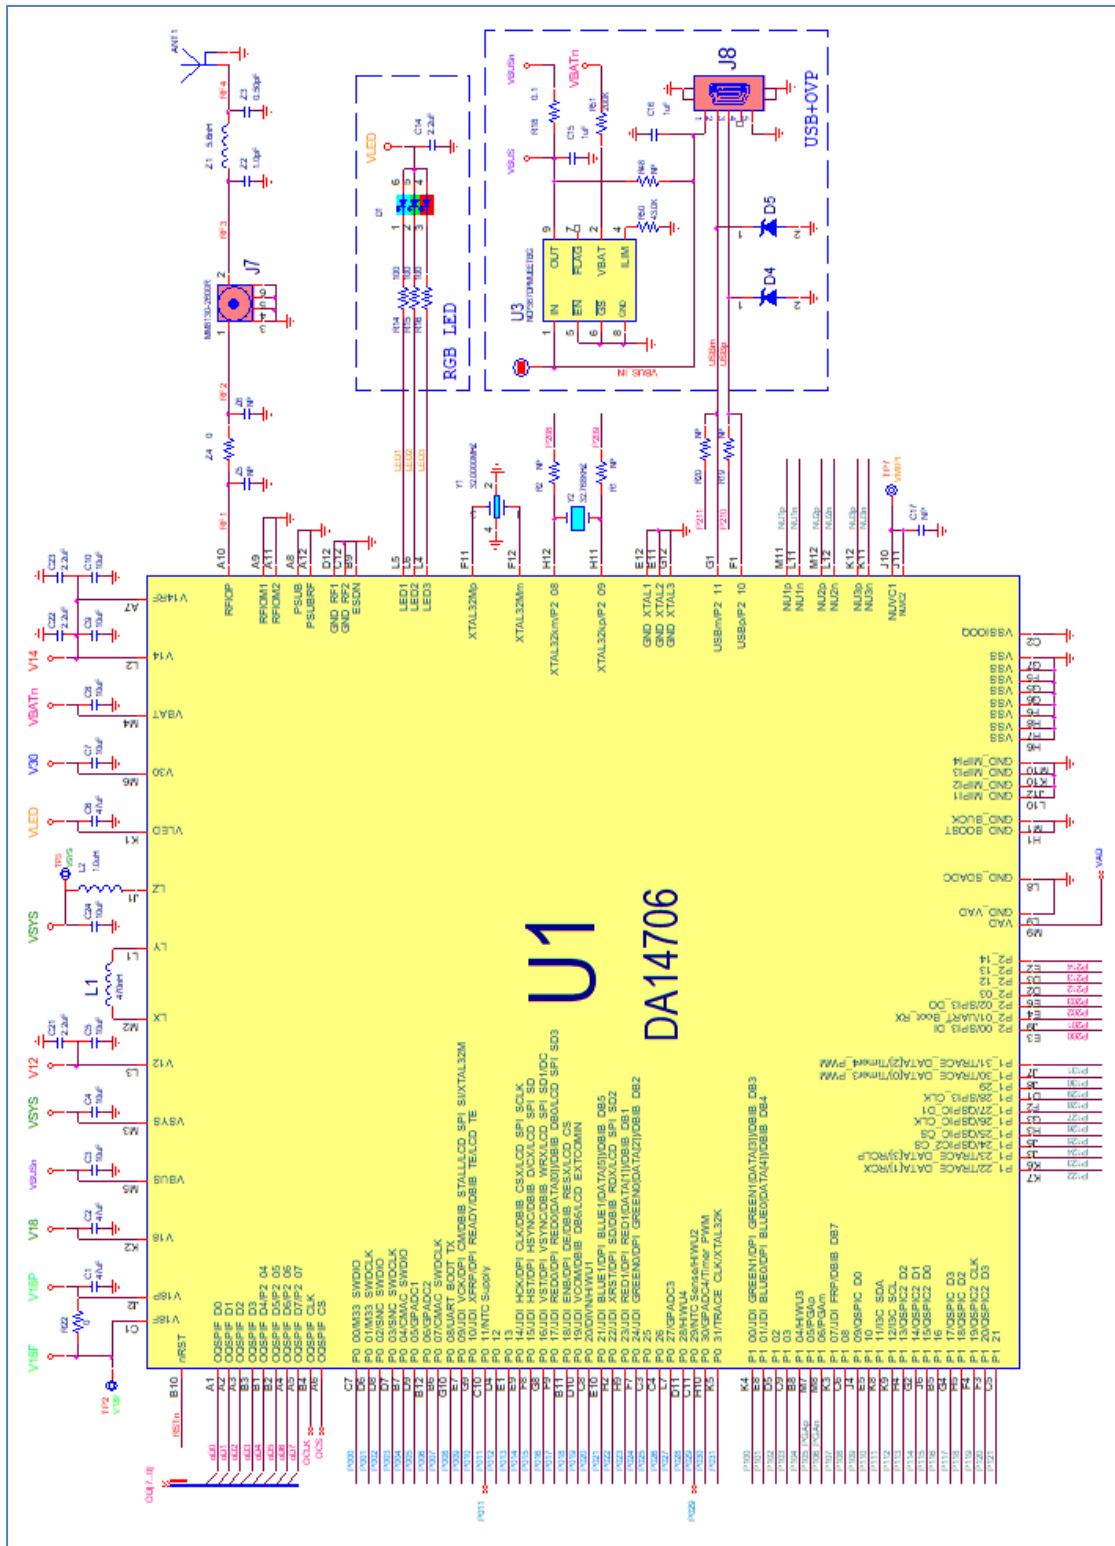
U1
DA14706

J7
J8
USB+OVP
RGB LED
U3
D4
D5
L1

ANT1
VLED
VBUSn
VBATn
VBUS
VBUS IN
USBm
USBp

V14
VBATn
V30
VLED
VSYS
VSYS
V12
VSYS
VBUSn
V18
V18P
V18F

RFIOP
RFIOM1
RFIOM2
PSUB
GND RF1
GND RF2
ESDN
LED1
LED2
LED3
XTAL32Mp
XTAL32Mm
XTAL32km/P2 08
XTAL32kp/P2 09
GND XTAL1
GND XTAL2
GND XTAL3
USBm/P2 11
USBp/P2 10
NU1p
NU1n
NU2p
NU2n
NU3p
NU3n
NUVC1
NUVC2

V14RF
V14
VBAT
V30
VLED
L2
LY
LX
V12
VSYS
VBUS
V18
V18P
V18F
nRST

QSPIF D0
QSPIF D1
QSPIF D2
QSPIF D3
QSPIF D4/P2 04
QSPIF D5/P2 05
QSPIF D6/P2 06
QSPIF D7/P2 07
QSPIF CLK
QSPIF CS

P0 00/M33 SWDIO
P0 01/M33 SWDCLK
P0 02/SNC SWDIO
P0 03/SNC SWDCLK
P0 04/CMAC SWDIO
P0 05/GPADC1
P0 06/GPADC2
P0 07/CMAC SWDCLK
P0 08/UART BOOT TX
P0 09/JDI VCK/DPI SD/DBIB STALL/LCD SPI SI/XTAL32M
P0 10/JDI XFRP/DPI READY/DBIB TE/LCD TE
P0 11/NTC Supply
P0 12
P0 13
P0 14/JDI HCK/DPI CLK/DBIB CSX/LCD SPI SCLK
P0 15/JDI HST/DPI HSYNC/DBIB DCX/LCD SPI SD
P0 16/JDI VST/DPI VSYNC/DBIB WRX/LCD SPI SD1/DC
P0 17/JDI RED0/DPI RED0/DATA[0]/DBIB DB0/LCD SPI SD3
P0 18/JDI ENB/DPI DE/DBIB RESX/LCD CS
P0 19/JDI VCOM/DBIB DB6/LCD EXTCOMIN
P0 20/DVN/HWU1
P0 21/JDI BLUE1/DPI BLUE1/DATA[5]/DBIB DB5
P0 22/JDI XRST/DPI SD/DBIB RDX/LCD SPI SD2
P0 23/JDI RED1/DPI RED1/DATA[1]/DBIB DB1
P0 24/JDI GREEN0/DPI GREEN0/DATA[2]/DBIB DB2
P0 25
P0 26
P0 27/GPADC3
P0 28/HWU4
P0 29/NTC Sense/HWU2
P0 30/GPADC4/Timer PWM
P0 31/TRACE CLK/XTAL32K

P1 00/JDI GREEN1/DPI GREEN1/DATA[3]/DBIB DB3
P1 01/JDI BLUE0/DPI BLUE0/DATA[4]/DBIB DB4
P1 02
P1 03
P1 04/HWU3
P1 05/PGAp
P1 06/PGAm
P1 07/JDI FRP/DBIB DB7
P1 08
P1 09/QSPIC D0
P1 10
P1 11/I3C SDA
P1 12/I3C SCL
P1 13/QSPIC2 D2
P1 14/QSPIC2 D1
P1 15/QSPIC2 D0
P1 16
P1 17/QSPIC D3
P1 18/QSPIC D2
P1 19/QSPIC2 CLK
P1 20/QSPIC2 D3
P1 21

VSSIOOO
VSS
GND_MIP14
GND_MIP13
GND_MIP12
GND_MIP11
GND_BUCK
GND_BOOST
GND_SDADC
GND_VAD
VAD
P2 14
P2 13
P2 12
P2 03
P2 02/SPI3 DO
P2 01/UART_Boot_RX
P2 00/SPI3 DI
P1 31/TRACE_DATA[2]/Timer4_PWM
P1 30/TRACE_DATA[0]/Timer3_PWM
P1 29
P1 28/SPI3_CLK
P1 27/QSPIC_D1
P1 26/QSPIC_CLK
P1 25/QSPIC_CS
P1 24/QSPIC2_CS
P1 23/TRACE_DATA[3]/RCLP
P1 22/TRACE_DATA[1]/RCX

IN
EN
OUT
FLAG
VBAT
ILIM
GND
NCP367OPMUEEBG
MM8130-2600R
32.000MHz
32.768kHz